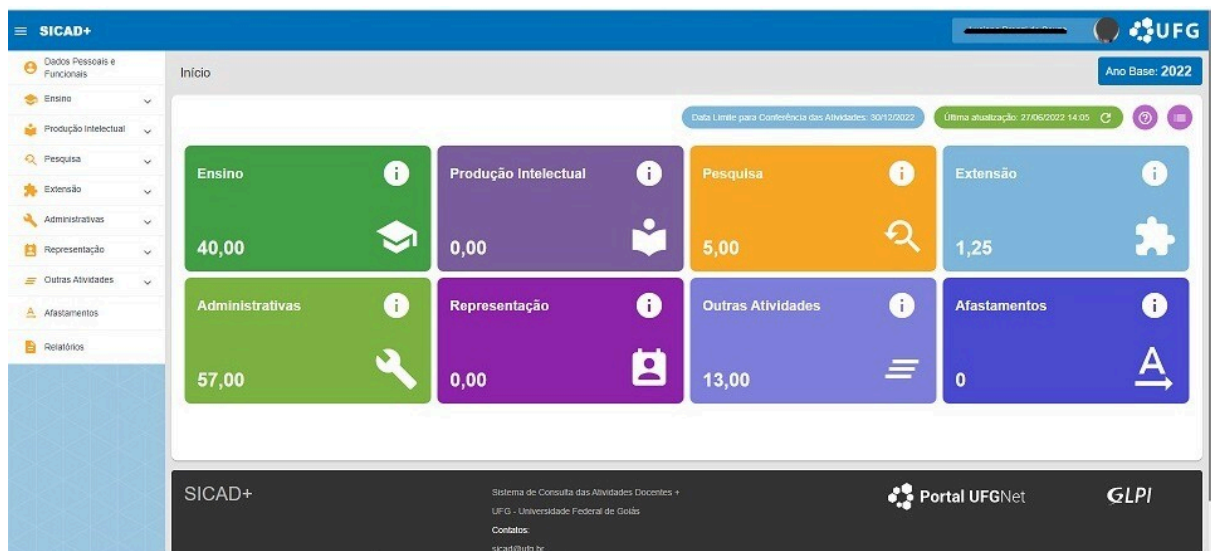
≡ SICAD+

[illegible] UFG

Dados Pessoais e Funcionais
Ensino
Produção Intelectual
Pesquisa
Extensão
Administrativas
Representação
Outras Atividades
Afastamentos
Relatórios

Início

Ano Base: 2022

Data Limite para Conferência das Atividades: 30/12/2022

Última atualização: 27/06/2022 14:05

| Ensino 40,00 | Produção Intelectual 0,00 | Pesquisa 5,00 | Extensão 1,25 |
|---|---|---|---|
| Administrativas 57,00 | Representação 0,00 | Outras Atividades 13,00 | Afastamentos 0 |

SICAD+

Sistema de Consulta das Atividades Docentes +
UFG - Universidade Federal de Goiás
Contatos:
sicad@ufg.br

Portal UFGNet

GLPI